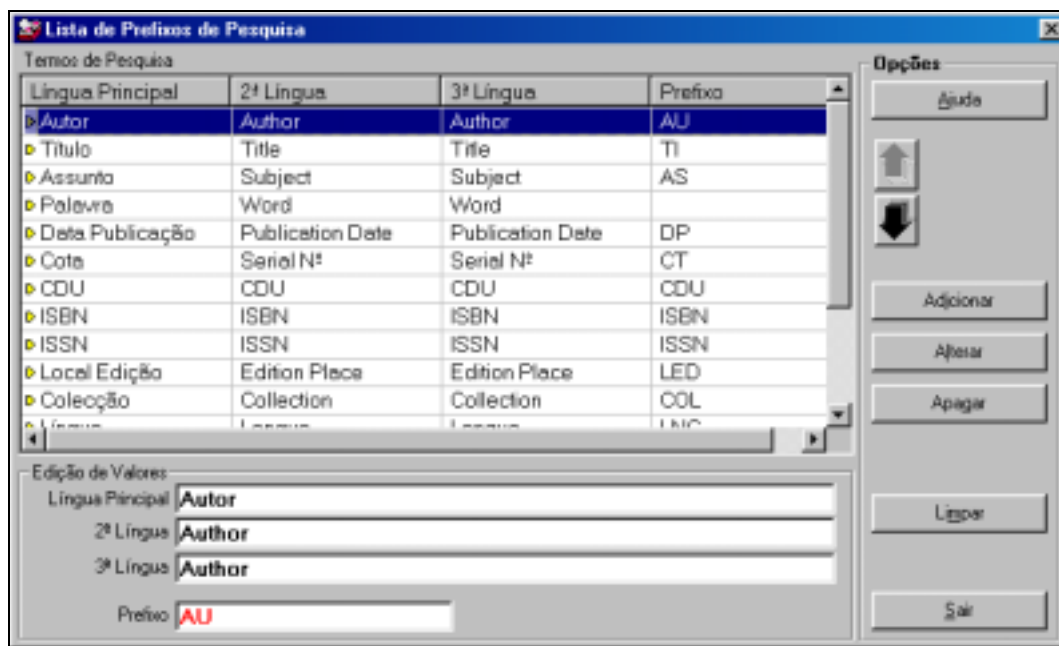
Lista de Prefixos de Pesquisa

Termos de Pesquisa

| Língua Principal | 2ª Língua | 3ª Língua | Prefixo |
|---|---|---|---|
| Autor | Author | Author | AU |
| Título | Title | Title | TI |
| Assunto | Subject | Subject | AS |
| Palavra | Word | Word | |
| Data Publicação | Publication Date | Publication Date | DP |
| Cota | Serial Nº | Serial Nº | CT |
| CDU | CDU | CDU | CDU |
| ISBN | ISBN | ISBN | ISBN |
| ISSN | ISSN | ISSN | ISSN |
| Local Edição | Edition Place | Edition Place | LED |
| Colecção | Collection | Collection | COL |
| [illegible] | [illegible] | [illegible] | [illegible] |

Edição de Valores
Língua Principal Autor
2ª Língua Author
3ª Língua Author
Prefixo AU

Opções
Ajuda
Adicionar
Alterar
Apagar
Limpar
Sair